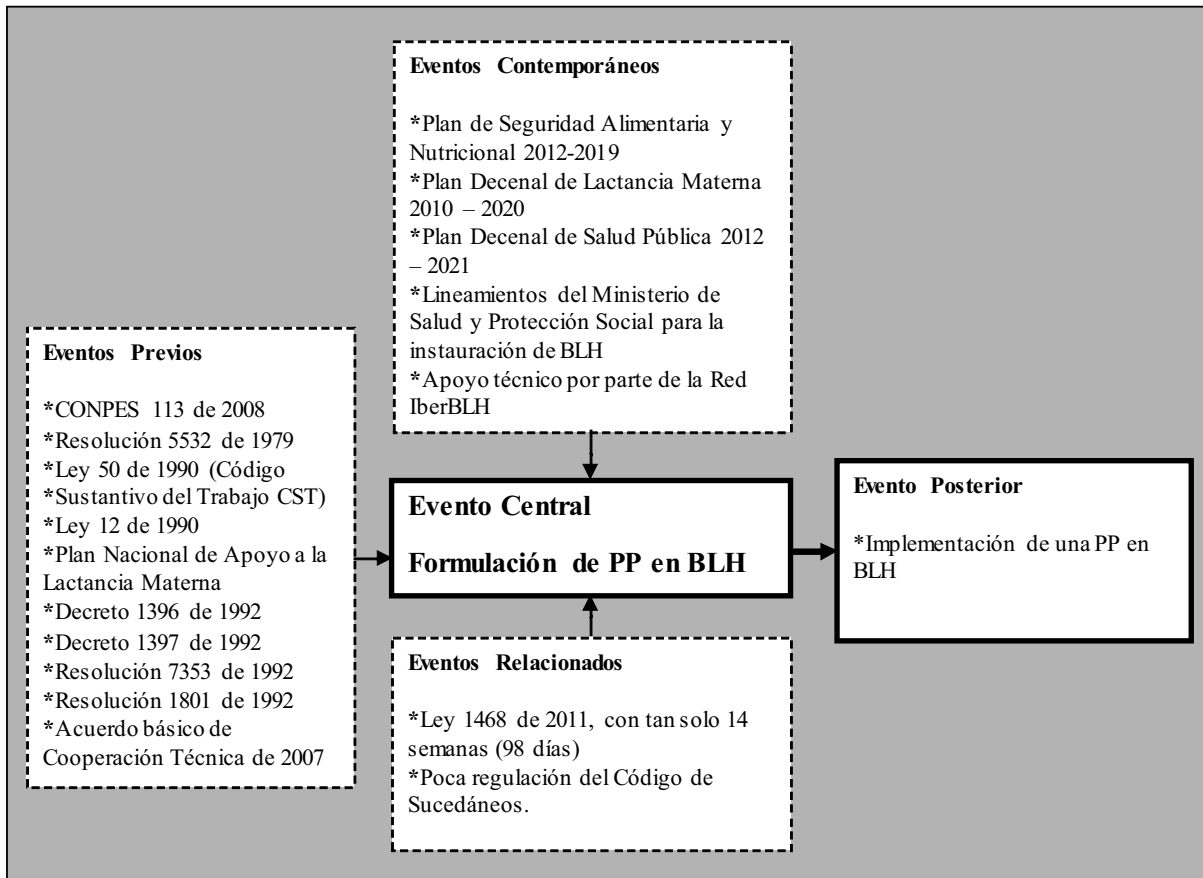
Eventos Contemporáneos

*Plan de Seguridad Alimentaria y Nutricional 2012-2019
*Plan Decenal de Lactancia Materna 2010 – 2020
*Plan Decenal de Salud Pública 2012 – 2021
*Lineamientos del Ministerio de Salud y Protección Social para la instauración de BLH
*Apoyo técnico por parte de la Red IberBLH

Eventos Previos

*CONPES 113 de 2008
*Resolución 5532 de 1979
*Ley 50 de 1990 (Código
*Sustantivo del Trabajo CST)
*Ley 12 de 1990
*Plan Nacional de Apoyo a la Lactancia Materna
*Decreto 1396 de 1992
*Decreto 1397 de 1992
*Resolución 7353 de 1992
*Resolución 1801 de 1992
*Acuerdo básico de Cooperación Técnica de 2007

Evento Central

Formulación de PP en BLH

Evento Posterior

*Implementación de una PP en BLH

Eventos Relacionados

*Ley 1468 de 2011, con tan solo 14 semanas (98 días)
*Poca regulación del Código de Sucedáneos.